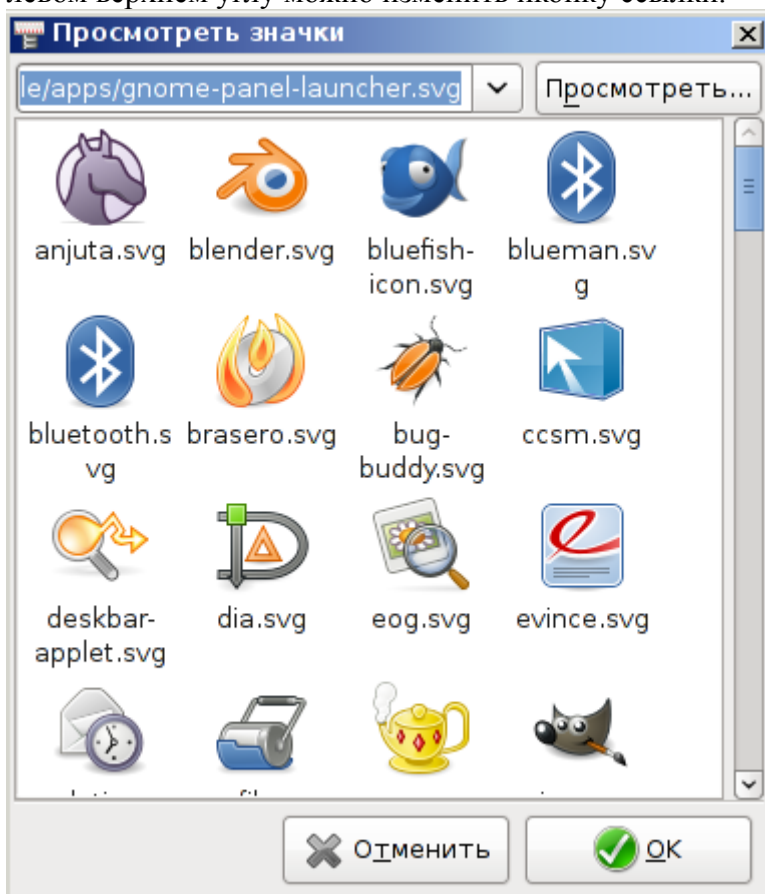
левом верхнем углу можно изменить иконку ссылки.

Просмотреть значки

le/apps/gnome-panel-launcher.svg

Просмотреть...

anjuta.svg

blender.svg

bluefish-icon.svg

blueman.svg

bluetooth.svg

brasero.svg

bug-buddy.svg

ccsm.svg

deskbar-applet.svg

dia.svg

eog.svg

evince.svg

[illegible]

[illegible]

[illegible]

Отменить

OK